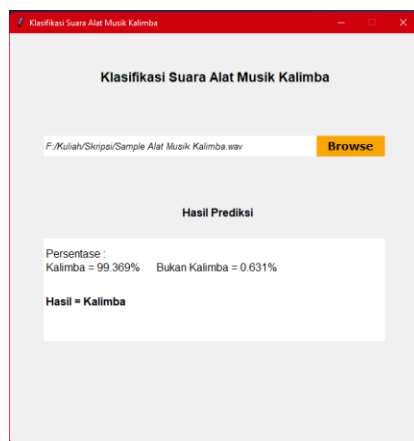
Klasifikasi Suara Alat Musik Kalimba

Klasifikasi Suara Alat Musik Kalimba

F:/Kuliah/Skripsi/Sample Alat Musik Kalimba.wav

Browse

Hasil Prediksi

Persentase :
Kalimba = 99.369%     Bukan Kalimba = 0.631%

Hasil = Kalimba